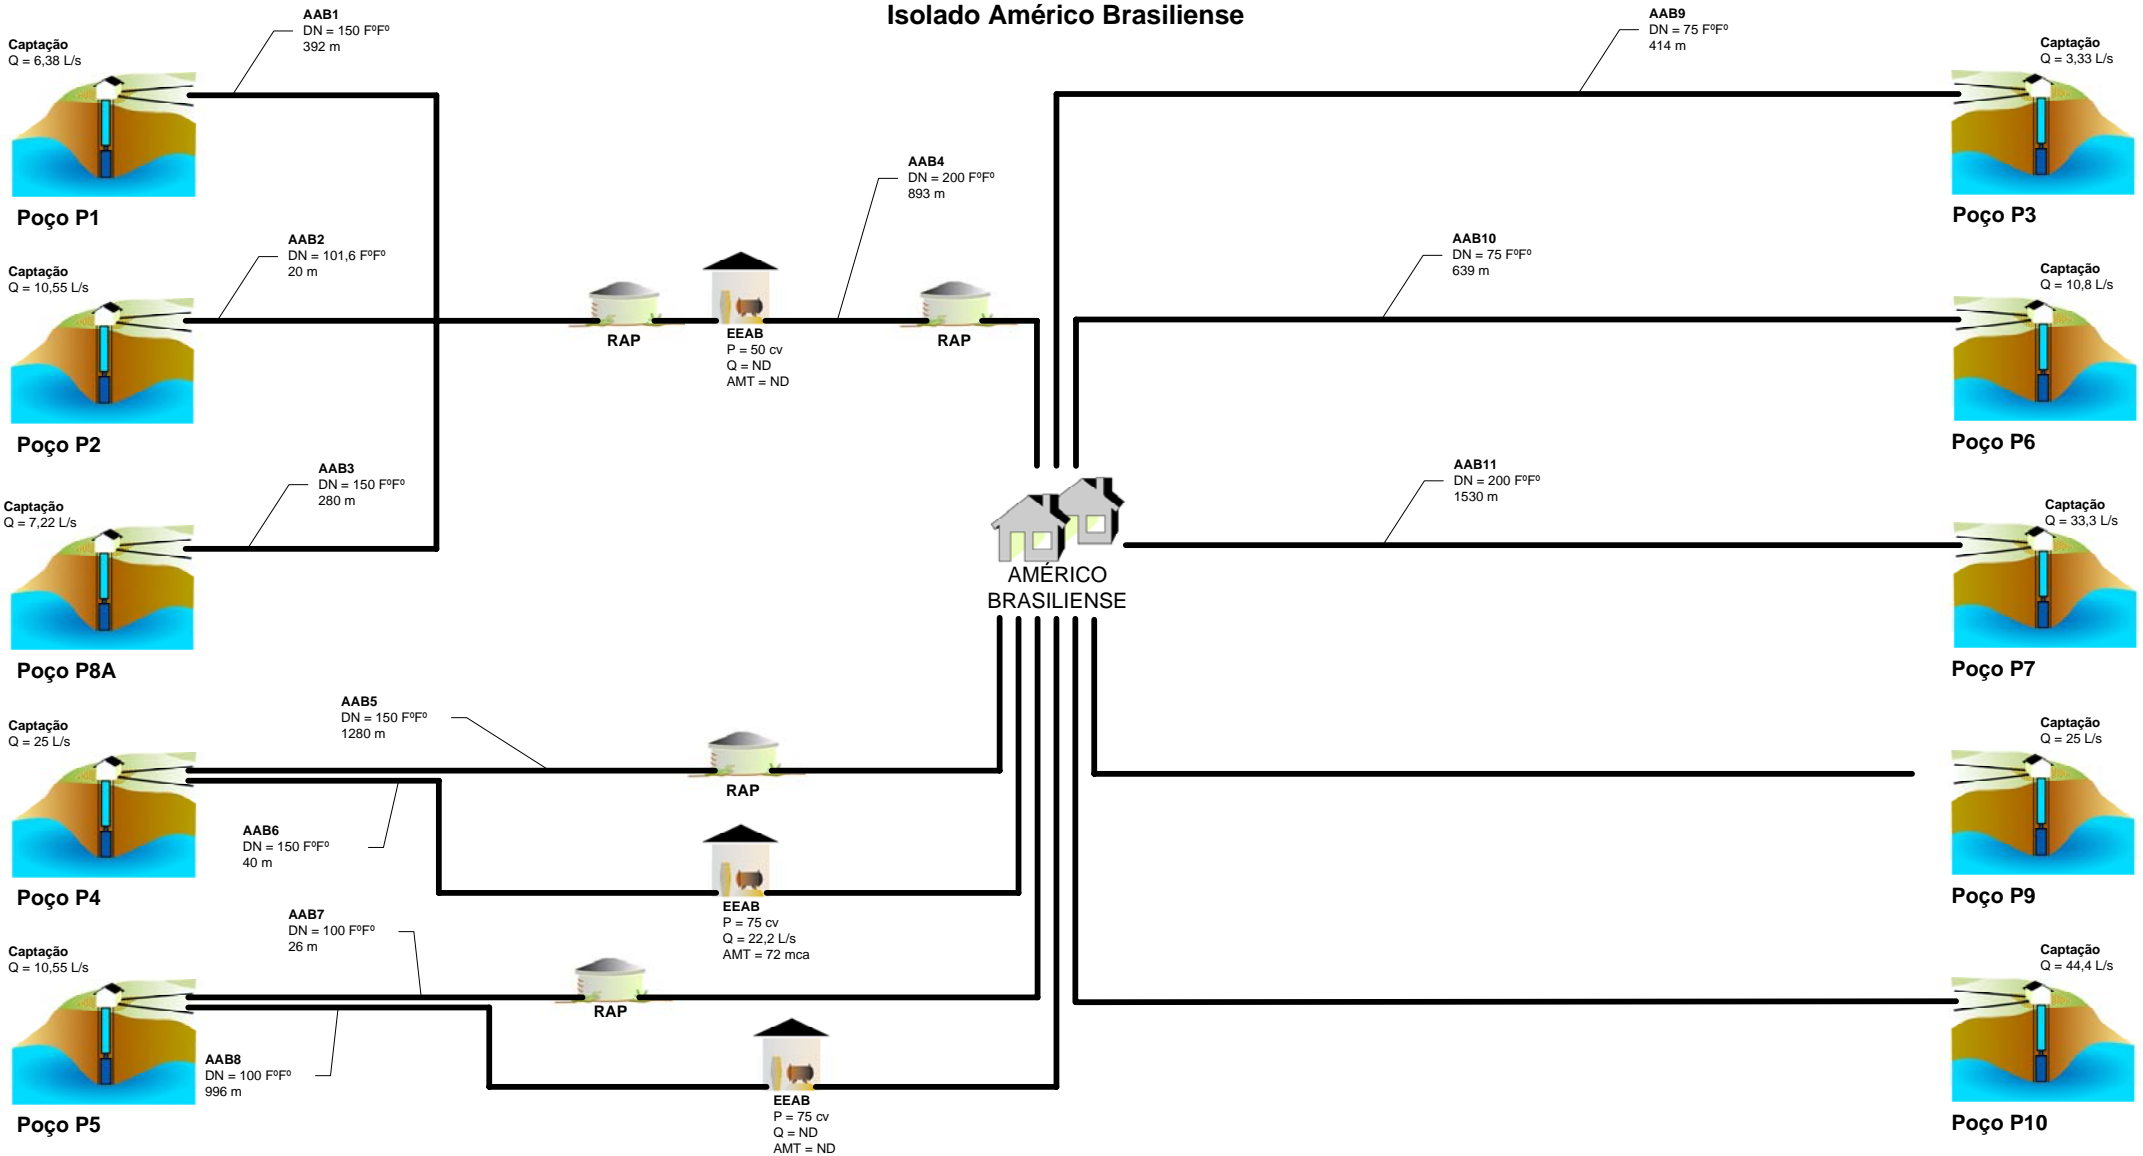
Isolado Américo Brasiliense

Captação
Q = 6,38 L/s

AAB1
DN = 150 FºFº
392 m

Poço P1

Captação
Q = 10,55 L/s

AAB2
DN = 101,6 FºFº
20 m

Poço P2

Captação
Q = 7,22 L/s

AAB3
DN = 150 FºFº
280 m

Poço P8A

RAP

EEAB
P = 50 cv
Q = ND
AMT = ND

AAB4
DN = 200 FºFº
893 m

RAP

AAB9
DN = 75 FºFº
414 m

Captação
Q = 3,33 L/s

Poço P3

AAB10
DN = 75 FºFº
639 m

Captação
Q = 10,8 L/s

Poço P6

AAB11
DN = 200 FºFº
1530 m

Captação
Q = 33,3 L/s

Poço P7

AMÉRICO
BRASILIENSE

Captação
Q = 25 L/s

AAB5
DN = 150 FºFº
1280 m

RAP

AAB6
DN = 150 FºFº
40 m

Poço P4

EEAB
P = 75 cv
Q = 22,2 L/s
AMT = 72 mca

Captação
Q = 25 L/s

Poço P9

AAB7
DN = 100 FºFº
26 m

Captação
Q = 10,55 L/s

RAP

AAB8
DN = 100 FºFº
996 m

Poço P5

EEAB
P = 75 cv
Q = ND
AMT = ND

Captação
Q = 44,4 L/s

Poço P10